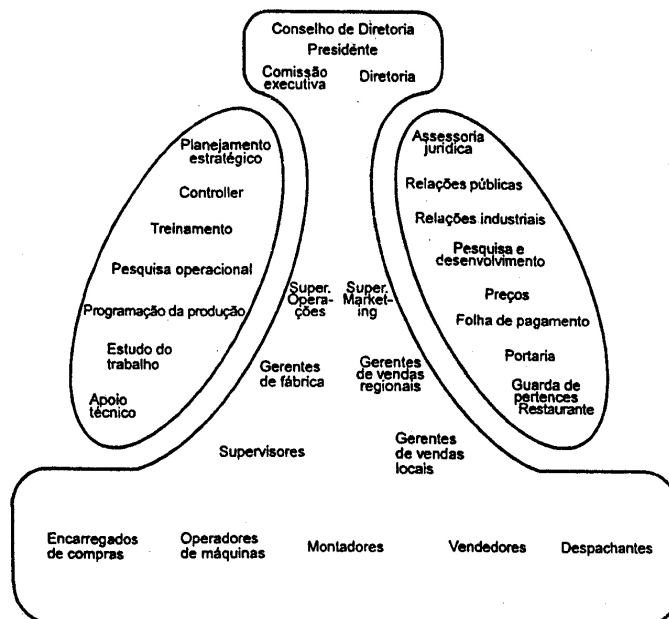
Conselho de Diretoria
Presidente
Comissão executiva
Diretoria

Planejamento estratégico
Controller
Treinamento
Pesquisa operacional
Programação da produção
Estudo do trabalho
Apoio técnico

Super. Operações
Super. Marketing

Assessoria jurídica
Relações públicas
Relações industriais
Pesquisa e desenvolvimento
Preços
Folha de pagamento
Portaria
Guarda de pertences
Restaurante

Gerentes de fábrica
Gerentes de vendas regionais
Supervisores
Gerentes de vendas locais

Encarregados de compras
Operadores de máquinas
Montadores
Vendedores
Despachantes